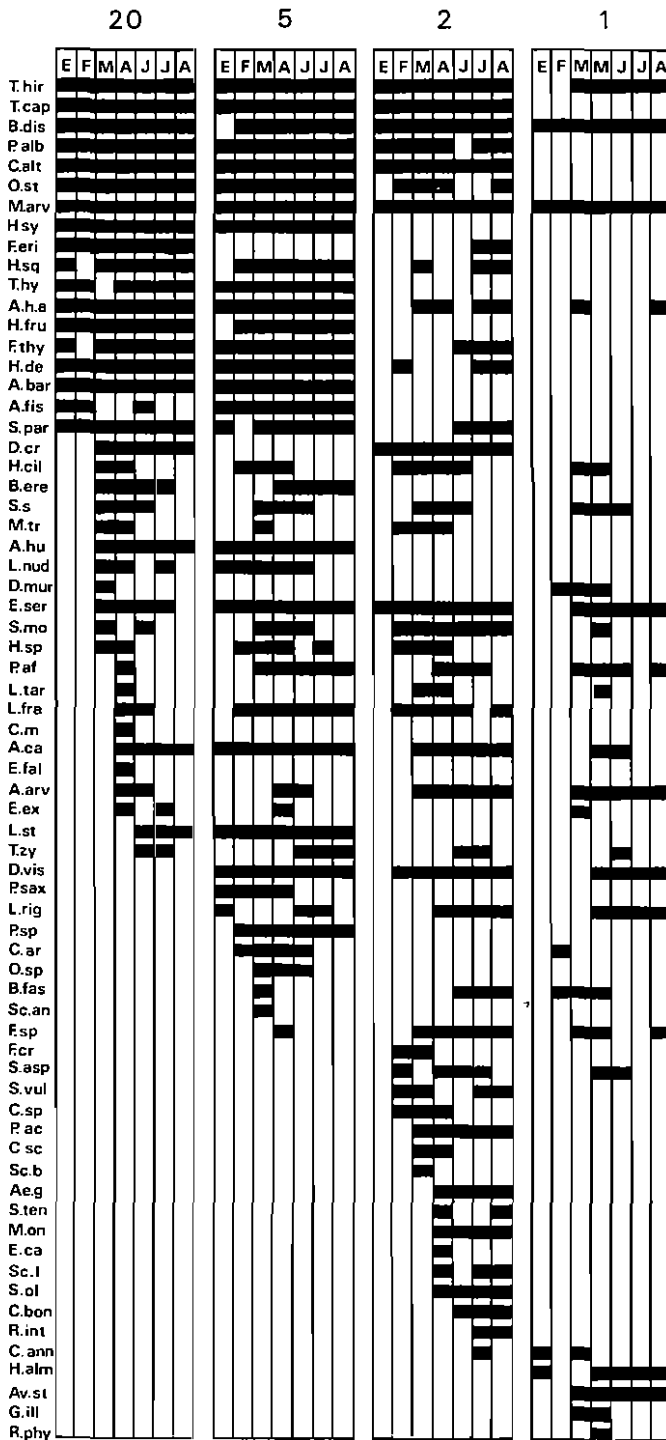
20

5

2

1

E F M A J J A

E F M A J J A

E F M A J J A

E F M M J J A

T.hir
T.cap
B.dis
P.alb
C.alt
O.st
M.arv
H.sy
F.eri
H.sq
T.hy
A.h.a
H.fru
F.thy
H.de
A.bar
A.fis
S.par
D.cr
H.cil
B.ere
S.s
M.tr
A.hu
L.nud
D.mur
E.ser
S.mo
H.sp
P.af
L.tar
L.fra
C.m
A.ca
E.fal
A.arv
E.ex
L.st
T.zy
D.vis
P.sax
L.rig
P.sp
C.ar
O.sp
B.fas
Sc.an
F.sp
F.cr
S.asp
S.vul
C.sp
P.ac
C sc
Sc.b
Ae.g
S.ten
M.on
E.ca
Sc.l
S.ol
C.bon
R.int
C.ann
H.alm
Av.st
G.ill
R.phy